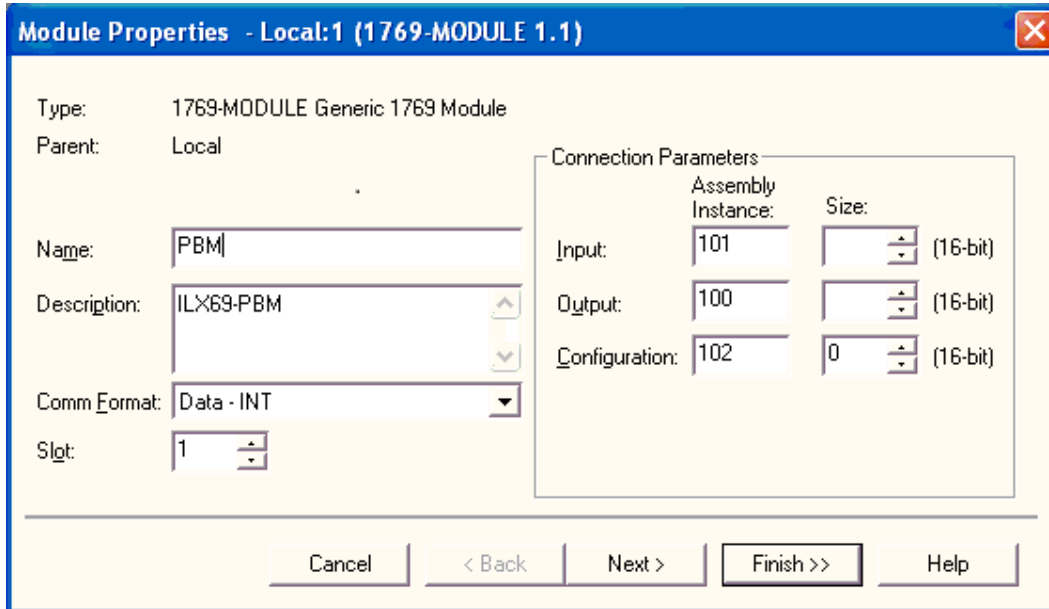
Module Properties - Local:1 (1769-MODULE 1.1)

Type: 1769-MODULE Generic 1769 Module

Parent: Local

Name: PBM

Description: ILX69-PBM

Comm Format: Data - INT

Slot: 1

Connection Parameters

| | Assembly Instance: | Size: | |
|---|---|---|---|
| Input: | 101 | | (16-bit) |
| Output: | 100 | | (16-bit) |
| Configuration: | 102 | 0 | (16-bit) |

Cancel < Back Next > Finish >> Help